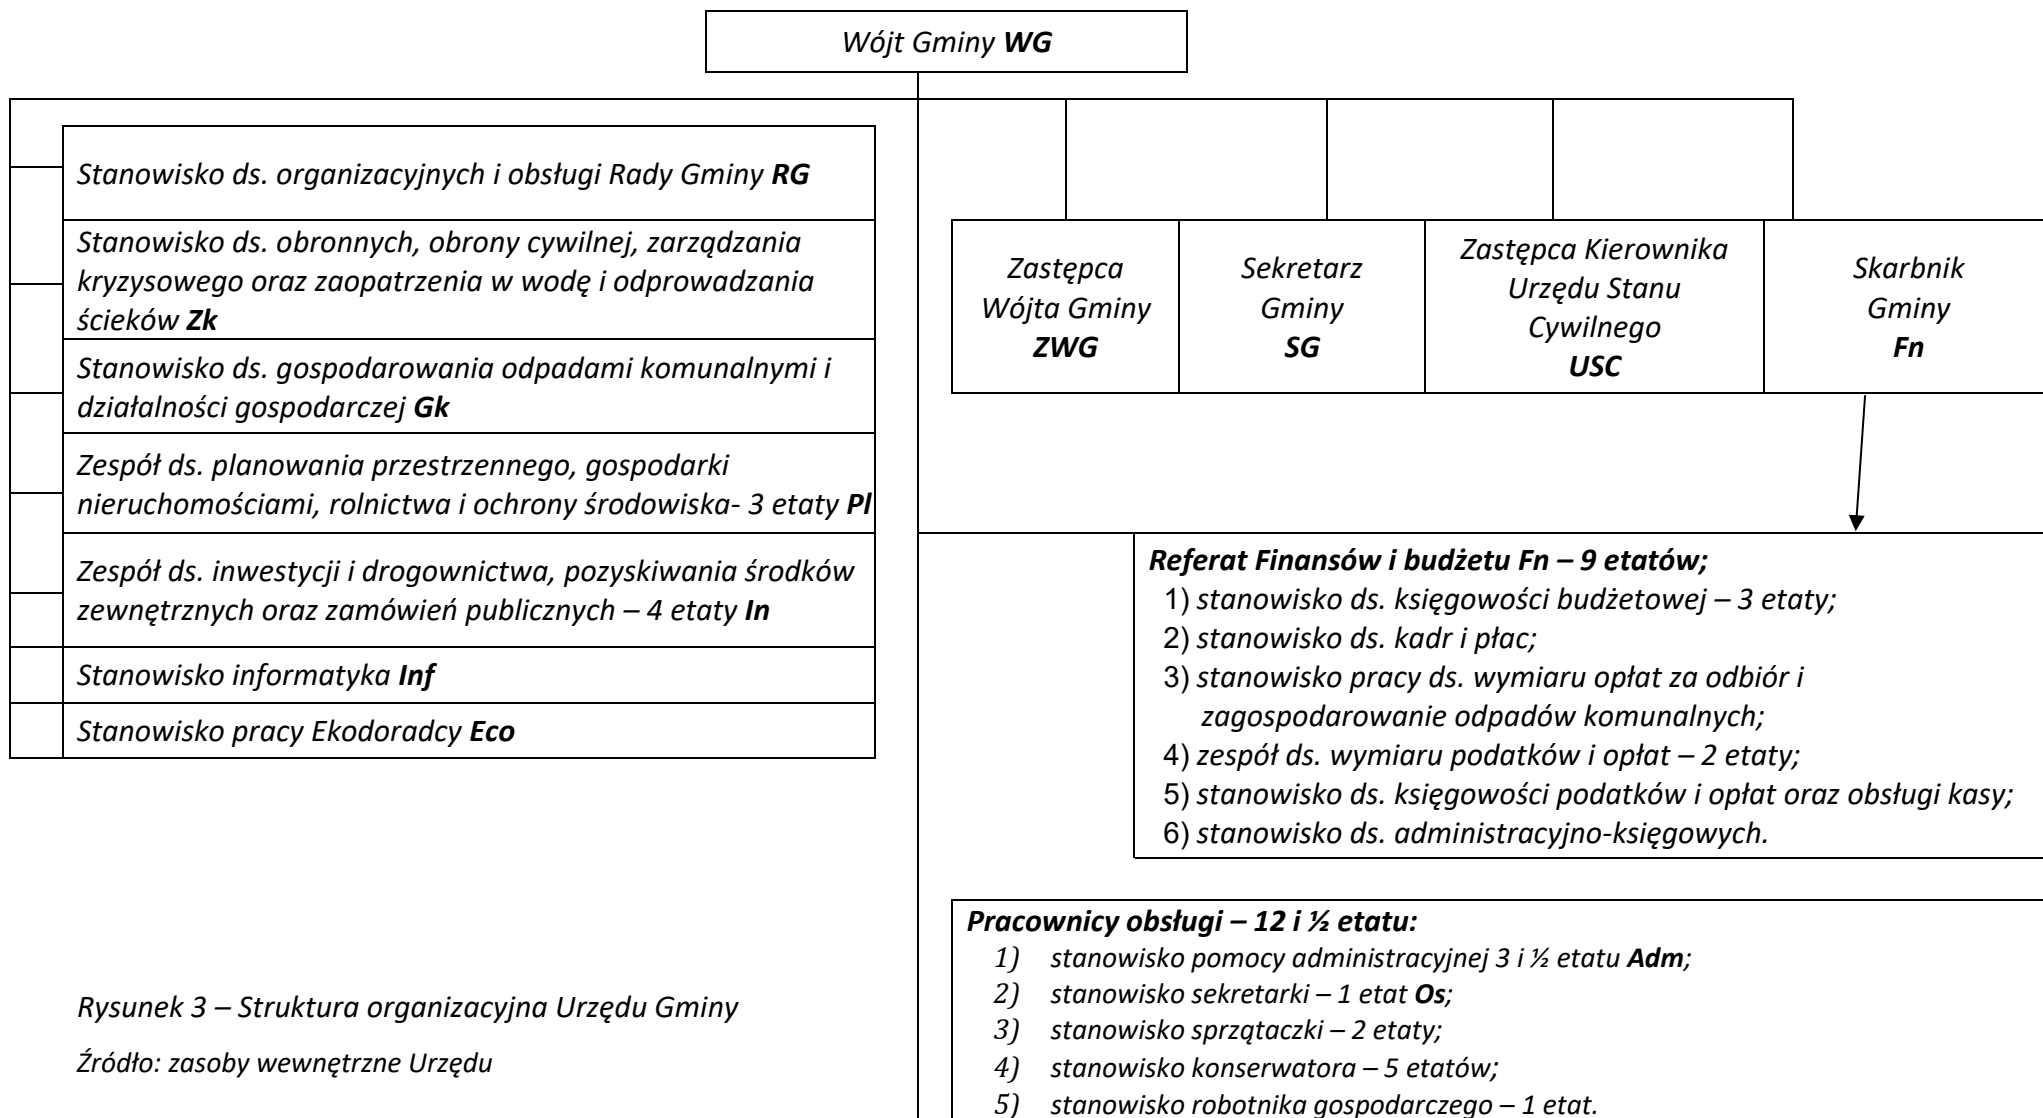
Wójt Gminy **WG**

Stanowisko ds. organizacyjnych i obsługi Rady Gminy **RG**

Stanowisko ds. obronnych, obrony cywilnej, zarządzania kryzysowego oraz zaopatrzenia w wodę i odprowadzania ścieków **Zk**

Stanowisko ds. gospodarowania odpadami komunalnymi i działalności gospodarczej **Gk**

Zespół ds. planowania przestrzennego, gospodarki nieruchomościami, rolnictwa i ochrony środowiska- 3 etaty **Pl**

Zespół ds. inwestycji i drogownictwa, pozyskiwania środków zewnętrznych oraz zamówień publicznych – 4 etaty **In**

Stanowisko informatyka **Inf**

Stanowisko pracy Ekodoradcy **Eco**

| Zastępca Wójta Gminy **ZWG** | Sekretarz Gminy **SG** | Zastępca Kierownika Urzędu Stanu Cywilnego **USC** | Skarbnik Gminy **Fn** |
|---|---|---|---|

**Referat Finansów i budżetu Fn – 9 etatów;**
1) stanowisko ds. księgowości budżetowej – 3 etaty;
2) stanowisko ds. kadr i płac;
3) stanowisko pracy ds. wymiaru opłat za odbiór i zagospodarowanie odpadów komunalnych;
4) zespół ds. wymiaru podatków i opłat – 2 etaty;
5) stanowisko ds. księgowości podatków i opłat oraz obsługi kasy;
6) stanowisko ds. administracyjno-księgowych.

**Pracownicy obsługi – 12 i ½ etatu:**
1) stanowisko pomocy administracyjnej 3 i ½ etatu **Adm**;
2) stanowisko sekretarki – 1 etat **Os**;
3) stanowisko sprzątaczki – 2 etaty;
4) stanowisko konserwatora – 5 etatów;
5) stanowisko robotnika gospodarczego – 1 etat.

Rysunek 3 – Struktura organizacyjna Urzędu Gminy

Źródło: zasoby wewnętrzne Urzędu